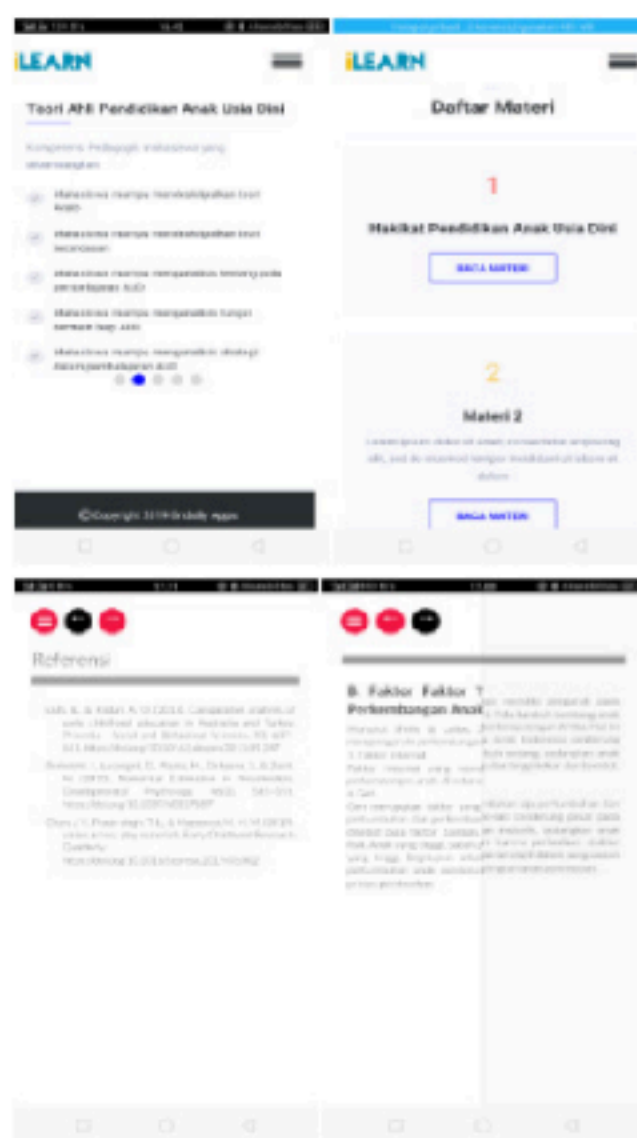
iLEARN

Teori Ahli Pendidikan Anak Usia Dini

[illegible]

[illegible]

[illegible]

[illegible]

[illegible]

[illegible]

©Copyright 2019 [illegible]

iLEARN

Daftar Materi

1

Hakikat Pendidikan Anak Usia Dini

BACA MATERI

2

Materi 2

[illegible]

BACA MATERI

Referensi

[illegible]

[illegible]

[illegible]

B. Faktor Faktor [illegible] Perkembangan Anak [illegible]

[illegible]